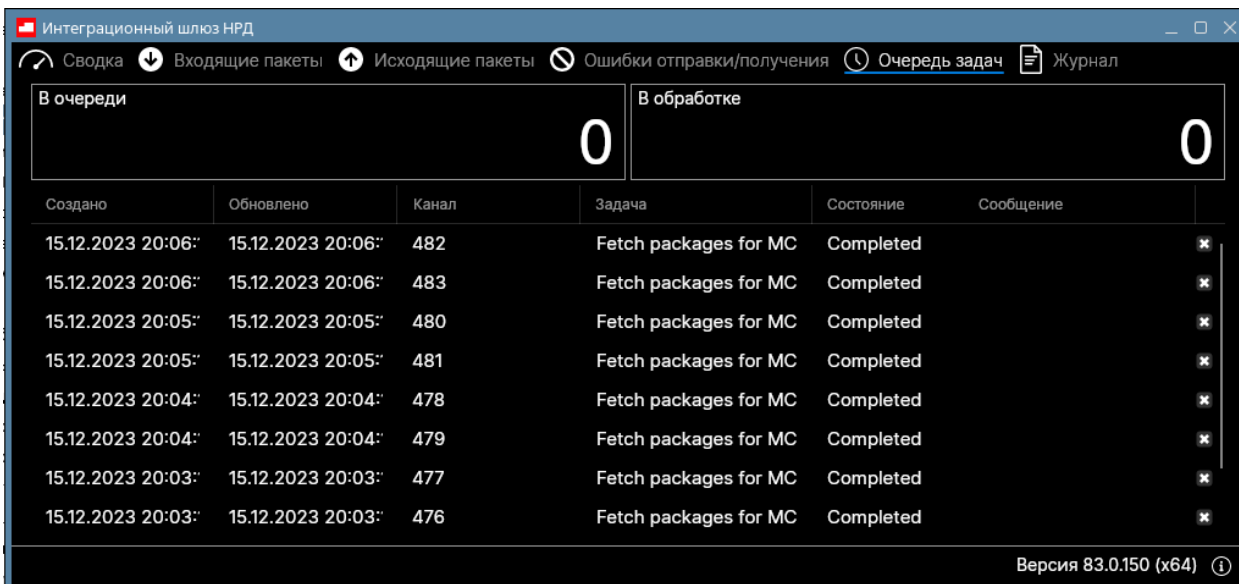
Интеграционный шлюз НРД

Сводка Входящие пакеты Исходящие пакеты Ошибки отправки/получения Очередь задач Журнал

В очереди
0

В обработке
0

| Создано | Обновлено | Канал | Задача | Состояние | Сообщение |
|---|---|---|---|---|---|
| 15.12.2023 20:06: | 15.12.2023 20:06: | 482 | Fetch packages for MC | Completed | |
| 15.12.2023 20:06: | 15.12.2023 20:06: | 483 | Fetch packages for MC | Completed | |
| 15.12.2023 20:05: | 15.12.2023 20:05: | 480 | Fetch packages for MC | Completed | |
| 15.12.2023 20:05: | 15.12.2023 20:05: | 481 | Fetch packages for MC | Completed | |
| 15.12.2023 20:04: | 15.12.2023 20:04: | 478 | Fetch packages for MC | Completed | |
| 15.12.2023 20:04: | 15.12.2023 20:04: | 479 | Fetch packages for MC | Completed | |
| 15.12.2023 20:03: | 15.12.2023 20:03: | 477 | Fetch packages for MC | Completed | |
| 15.12.2023 20:03: | 15.12.2023 20:03: | 476 | Fetch packages for MC | Completed | |

Версия 83.0.150 (x64)